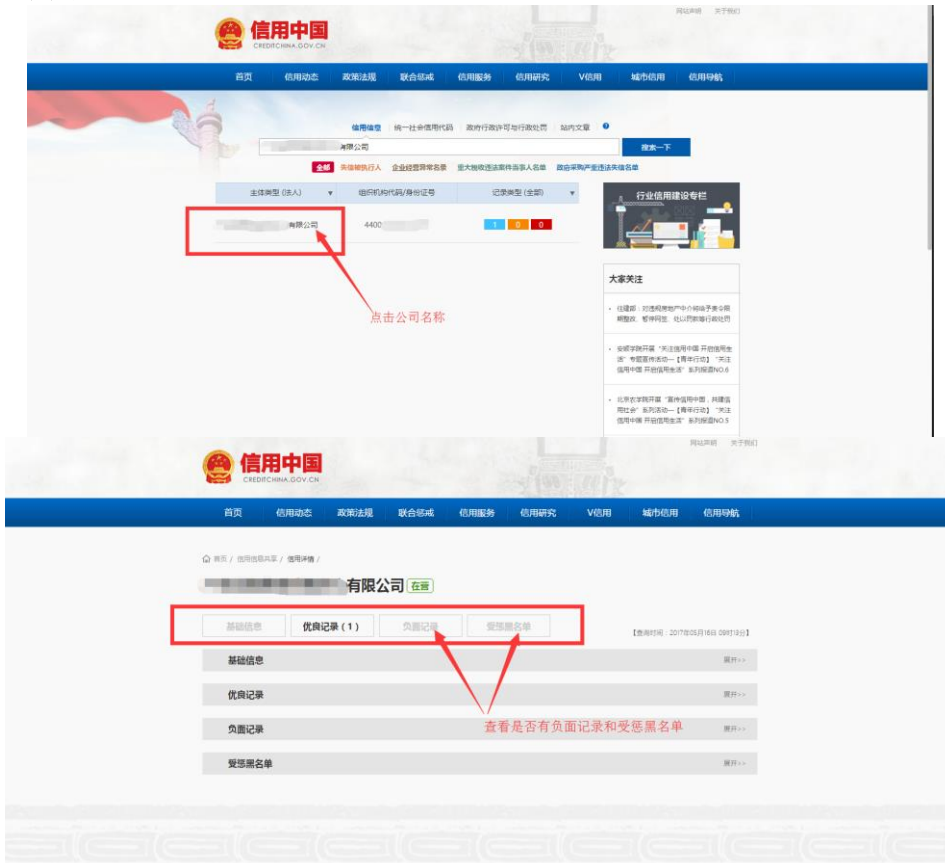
网站声明 关于我们

信用中国
CREDITCHINA.GOV.CN

首页 信用动态 政策法规 联合惩戒 信用服务 信用研究 V信用 城市信用 信用导航

信用信息 | 统一社会信用代码 | 政府行政许可与行政处罚 | 站内文章

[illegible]有限公司

搜索一下

全部 失信被执行人 企业经营异常名录 重大税收违法案件当事人名单 政府采购严重违法失信名单

| 主体类型 (法人) | 组织机构代码/身份证号 | 记录类型 (全部) |
|---|---|---|
| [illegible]有限公司 | 4400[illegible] | 1 0 0 |

行业信用建设专栏

点击公司名称

大家关注

住建部：对违规房地产中介和房企予以限期整改、暂停网签、处以罚款等行政处罚

安顺学院开展"关注信用中国 开启信用生活"专题宣传活动—【青年行动】"关注信用中国 开启信用生活"系列报道NO.6

北京农学院开展"宣传信用中国，共建诚信社会"系列活动—【青年行动】"关注信用中国 开启信用生活"系列报道NO.5

网站声明 关于我们

信用中国
CREDITCHINA.GOV.CN

首页 信用动态 政策法规 联合惩戒 信用服务 信用研究 V信用 城市信用 信用导航

首页 / 信用信息共享 / 信用详情 /

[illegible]有限公司 在营

基础信息 优良记录（1） 负面记录 受惩黑名单

【查询时间：2017年05月16日 09时13分】

基础信息 展开>>

优良记录 展开>>

负面记录 展开>>

受惩黑名单 展开>>

查看是否有负面记录和受惩黑名单